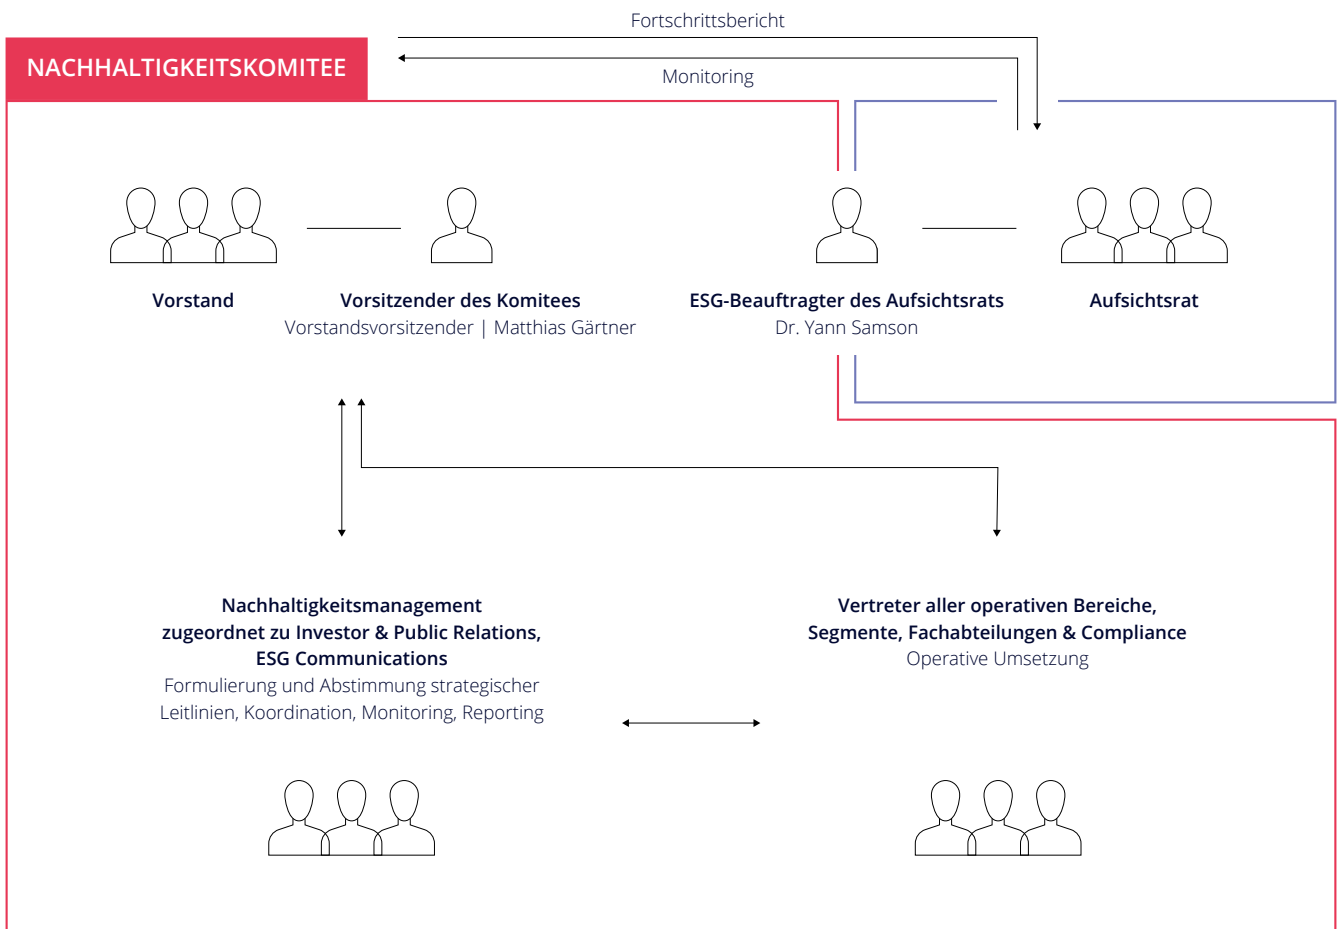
NACHHALTIGKEITSKOMITEE

Fortschrittsbericht

Monitoring

Vorstand

Vorsitzender des Komitees
Vorstandsvorsitzender | Matthias Gärtner

ESG-Beauftragter des Aufsichtsrats
Dr. Yann Samson

Aufsichtsrat

Nachhaltigkeitsmanagement
zugeordnet zu Investor & Public Relations, ESG Communications
Formulierung und Abstimmung strategischer Leitlinien, Koordination, Monitoring, Reporting

Vertreter aller operativen Bereiche, Segmente, Fachabteilungen & Compliance
Operative Umsetzung